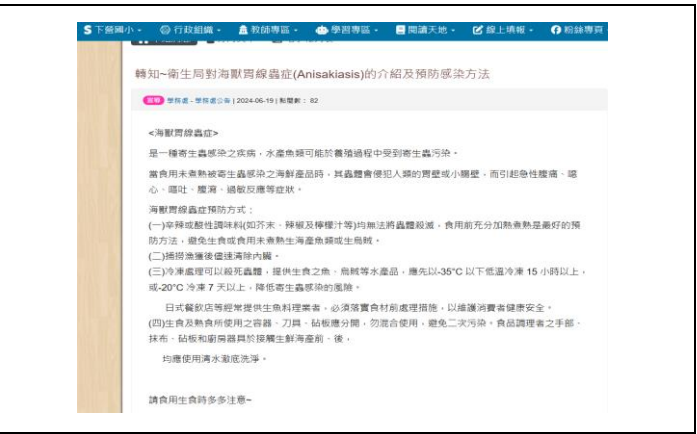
S 下營國小 ▾ 行政組織 ▾ 教師專區 ▾ 學習專區 ▾ 閱讀天地 ▾ 線上填報 ▾ 粉絲專頁

轉知~衛生局對海獸胃線蟲症(Anisakiasis)的介紹及預防感染方法

公告 學務處 - 學務處公告 | 2024-06-19 | 點閱數：82

<海獸胃線蟲症>

是一種寄生蟲感染之疾病，水產魚類可能於養殖過程中受到寄生蟲污染。

當食用未煮熟被寄生蟲感染之海鮮產品時，其蟲體會侵犯人類的胃壁或小腸壁，而引起急性腹痛、噁心、嘔吐、腹瀉、過敏反應等症狀。

海獸胃線蟲症預防方式：
(一)辛辣或酸性調味料(如芥末、辣椒及檸檬汁等)均無法將蟲體殺滅，食用前充分加熱煮熟是最好的預防方法，避免生食或食用未煮熟生海產魚類或生烏賊。
(二)捕撈漁獲後儘速清除內臟。
(三)冷凍處理可以殺死蟲體，提供生食之魚、烏賊等水產品，應先以-35°C 以下低溫冷凍 15 小時以上，或-20°C 冷凍 7 天以上，降低寄生蟲感染的風險。

日式餐飲店等經常提供生魚料理業者，必須落實食材前處理措施，以維護消費者健康安全。
(四)生食及熟食所使用之容器、刀具、砧板應分開，勿混合使用，避免二次污染。食品調理者之手部、抹布、砧板和廚房器具於接觸生鮮海產前、後，

均應使用清水澈底洗淨。

請食用生食時多多注意~